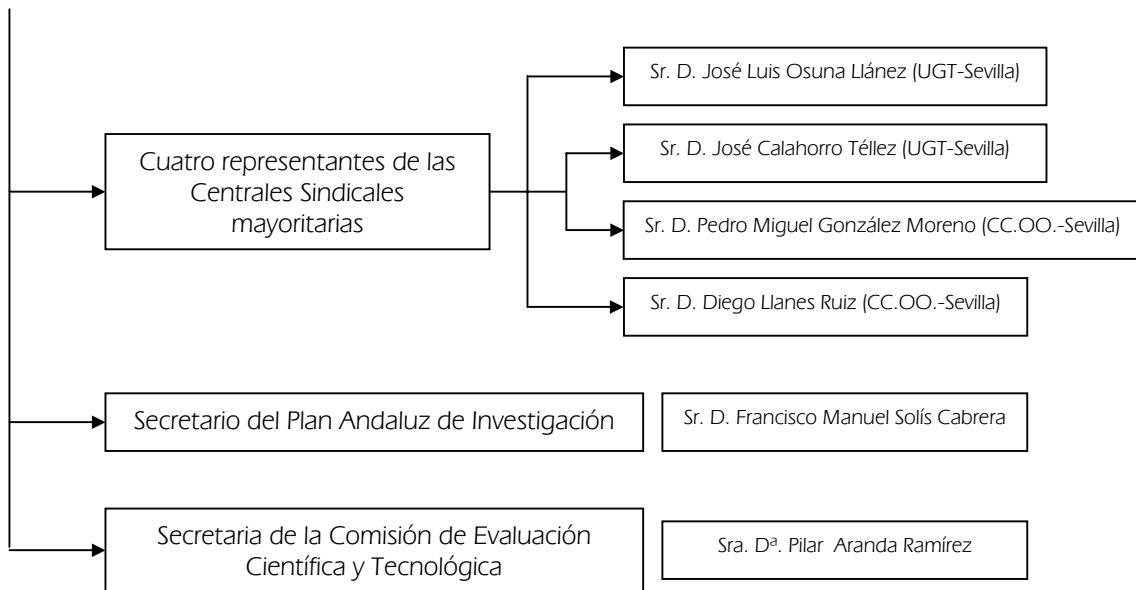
Cuatro representantes de las Centrales Sindicales mayoritarias

Sr. D. José Luis Osuna Llánez (UGT-Sevilla)

Sr. D. José Calahorro Téllez (UGT-Sevilla)

Sr. D. Pedro Miguel González Moreno (CC.OO.-Sevilla)

Sr. D. Diego Llanes Ruiz (CC.OO.-Sevilla)

Secretario del Plan Andaluz de Investigación

Sr. D. Francisco Manuel Solís Cabrera

Secretaria de la Comisión de Evaluación Científica y Tecnológica

Sra. Dª. Pilar Aranda Ramírez